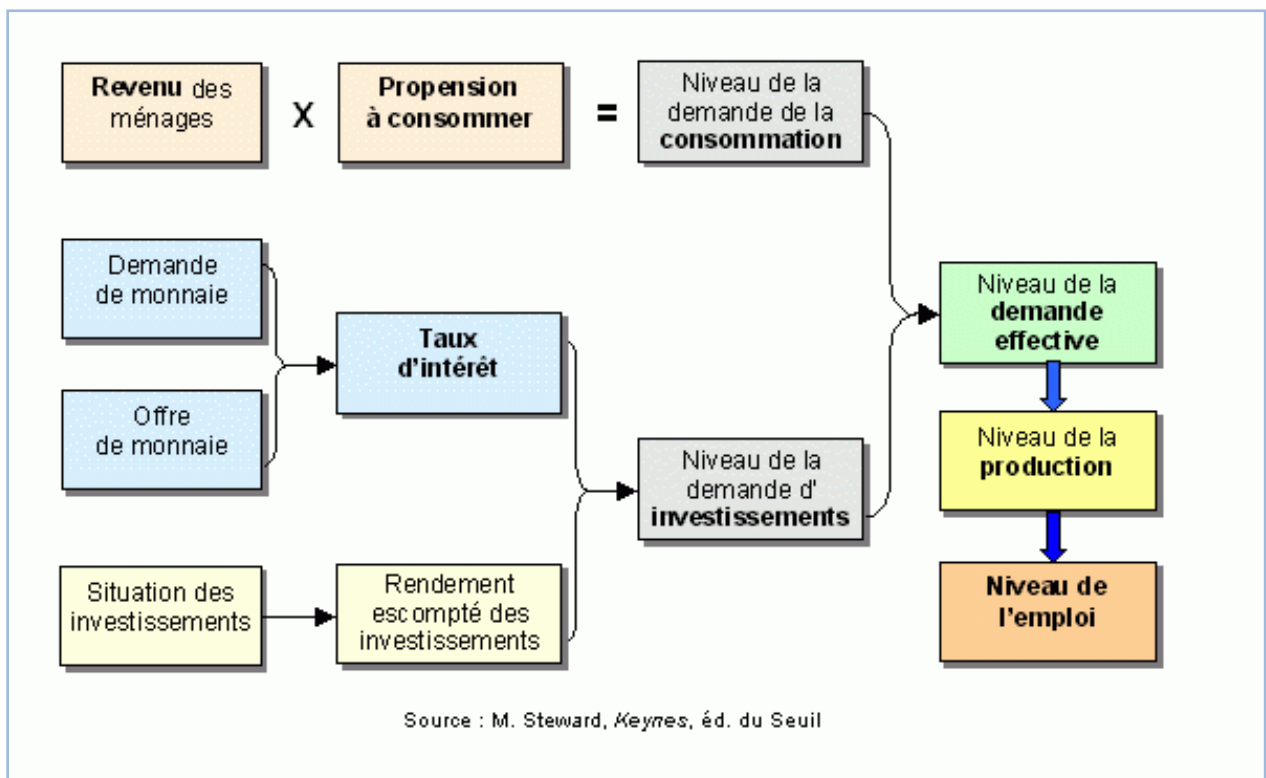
Revenu des ménages

X

Propension à consommer

=

Niveau de la demande de la consommation

Demande de monnaie

Offre de monnaie

Taux d'intérêt

Situation des investissements

Rendement escompté des investissements

Niveau de la demande d' investissements

Niveau de la demande effective

Niveau de la production

Niveau de l'emploi

Source : M. Steward, *Keynes*, éd. du Seuil